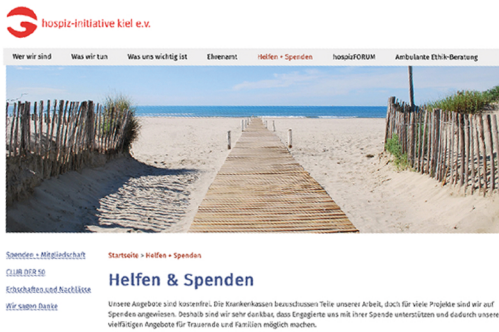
hospiz-initiative kiel e.v.

Wer wir sind | Was wir tun | Was uns wichtig ist | Ehrenamt | Helfen + Spenden | hospizFORUM | Ambulante Ethik-Beratung

Spenden + Mitgliedschaft
CLUB DER 50
Erbschaften und Nachlässe
Wir sagen Danke

Startseite > Helfen > Spenden

Helfen & Spenden

Unsere Angebote sind kostenfrei. Die Krankenkassen bezuschussen Teile unserer Arbeit, doch für viele Projekte sind wir auf Spenden angewiesen. Deshalb sind wir sehr dankbar, dass Engagierte uns mit ihrer Spende unterstützen und dadurch unsere vielfältigen Angebote für Trauernde und Familien möglich machen.